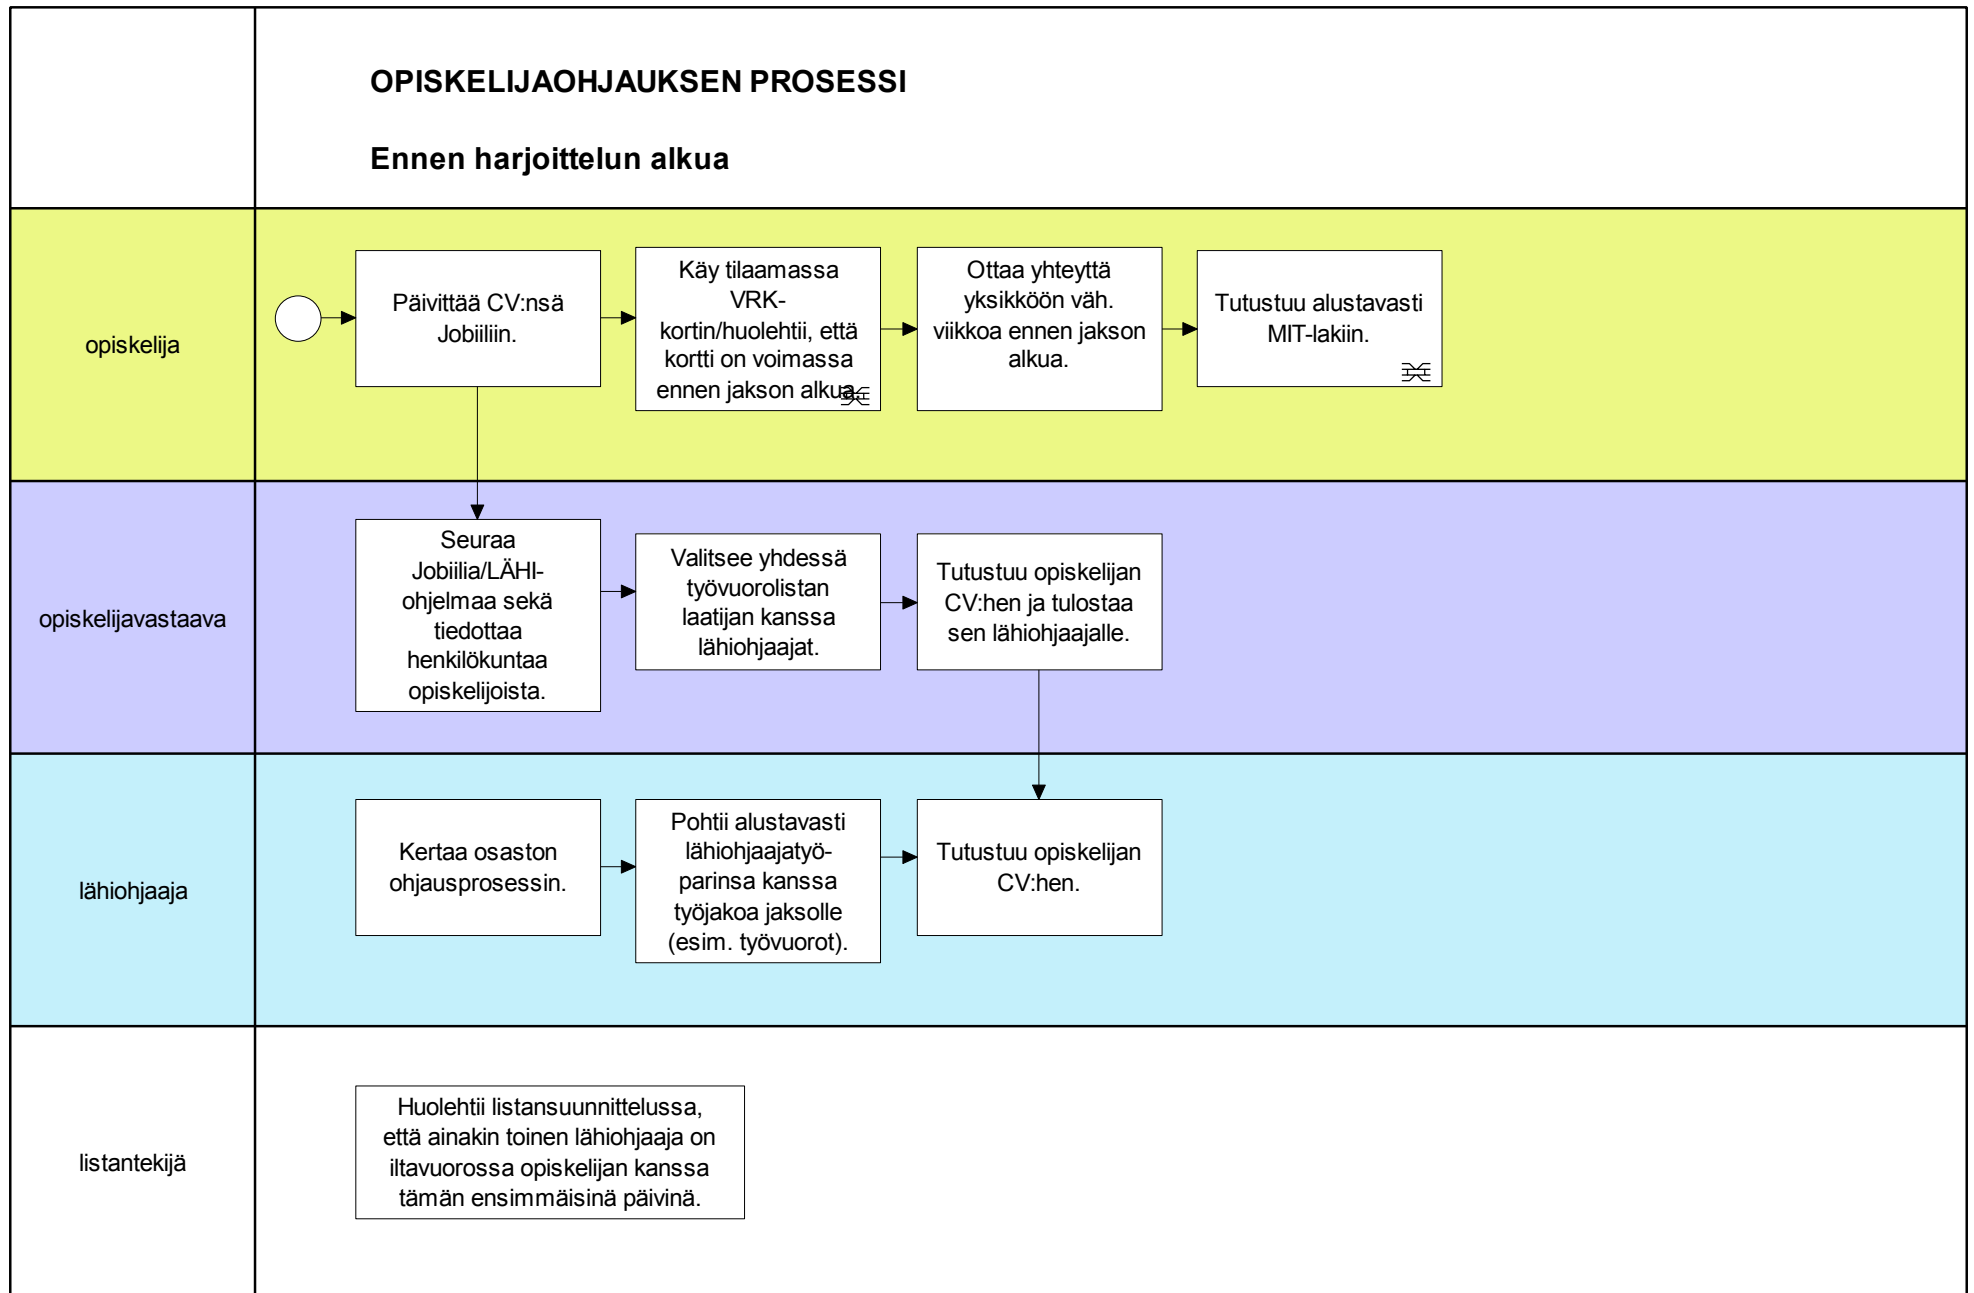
OPISKELIJAOHJAUKSEN PROSESSI

Ennen harjoittelun alkua

opiskelija

Päivittää CV:nsä Jobiiliin.

Käy tilaamassa VRK-kortin/huolehtii, että kortti on voimassa ennen jakson alkua.

Ottaa yhteyttä yksikköön väh. viikkoa ennen jakson alkua.

Tutustuu alustavasti MIT-lakiin.

opiskelijavastaava

Seuraa Jobiilia/LÄHI-ohjelmaa sekä tiedottaa henkilökuntaa opiskelijoista.

Valitsee yhdessä työvuorolistan laatijan kanssa lähiohjaajat.

Tutustuu opiskelijan CV:hen ja tulostaa sen lähiohjaajalle.

lähiohjaaja

Kertaa osaston ohjausprosessin.

Pohtii alustavasti lähiohjaajatyöparinsa kanssa työjakoa jaksolle (esim. työvuorot).

Tutustuu opiskelijan CV:hen.

listantekijä

Huolehtii listansuunnittelussa, että ainakin toinen lähiohjaaja on iltavuorossa opiskelijan kanssa tämän ensimmäisinä päivinä.